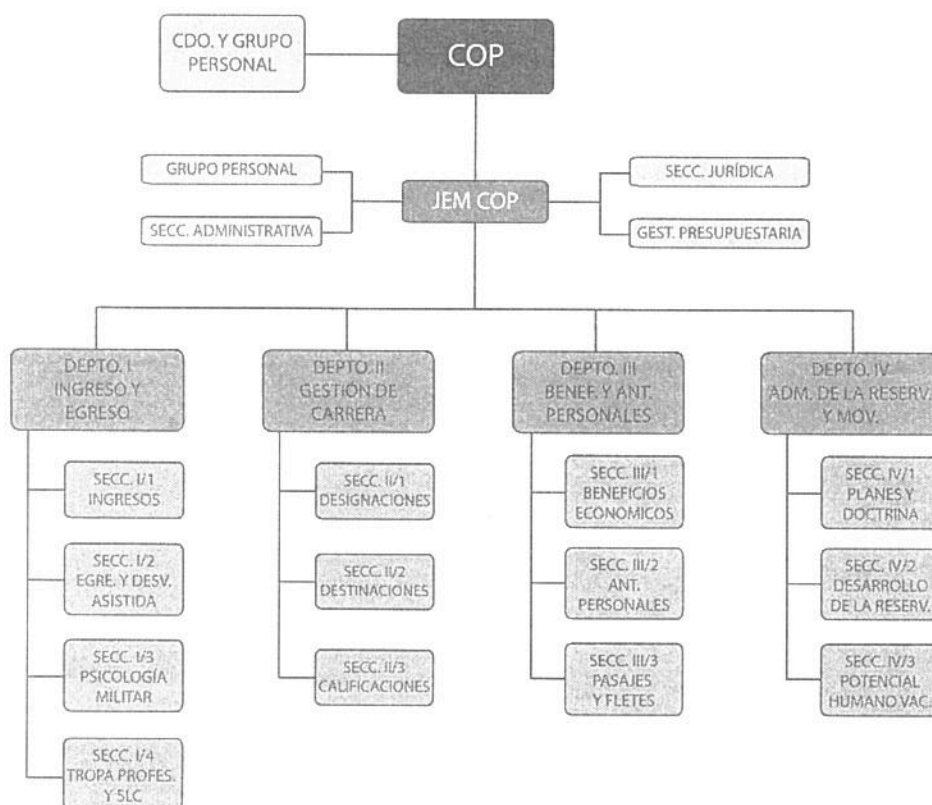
CDO. Y GRUPO PERSONAL

COP

GRUPO PERSONAL

JEM COP

SECC. JURÍDICA

SECC. ADMINISTRATIVA

GEST. PRESUPUESTARIA

DEPTO. I INGRESO Y EGRESO

SECC. I/1 INGRESOS

SECC. I/2 EGRE. Y DESV. ASISTIDA

SECC. I/3 PSICOLOGÍA MILITAR

SECC. I/4 TROPA PROFES. Y SLC

DEPTO. II GESTIÓN DE CARRERA

SECC. II/1 DESIGNACIONES

SECC. II/2 DESTINACIONES

SECC. II/3 CALIFICACIONES

DEPTO. III BENEF. Y ANT. PERSONALES

SECC. III/1 BENEFICIOS ECONOMICOS

SECC. III/2 ANT. PERSONALES

SECC. III/3 PASAJES Y FLETES

DEPTO. IV ADM. DE LA RESERV. Y MOV.

SECC. IV/1 PLANES Y DOCTRINA

SECC. IV/2 DESARROLLO DE LA RESERV.

SECC. IV/3 POTENCIAL HUMANO VAC.